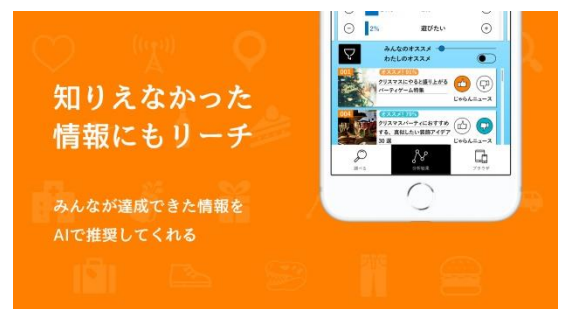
知りえなかった
情報にもリーチ

みんなが達成できた情報を
AIで推奨してくれる

2%
遊びたい
みんなのオススメ
わたしのオススメ
オススメ度 76%
クリスマスにやると盛り上がるパーティゲーム特集
じゃらんニュース
オススメ度 75%
クリスマスパーティにおすすめ!!真似したい装飾アイデア30選
じゃらんニュース
調べる
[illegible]
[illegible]